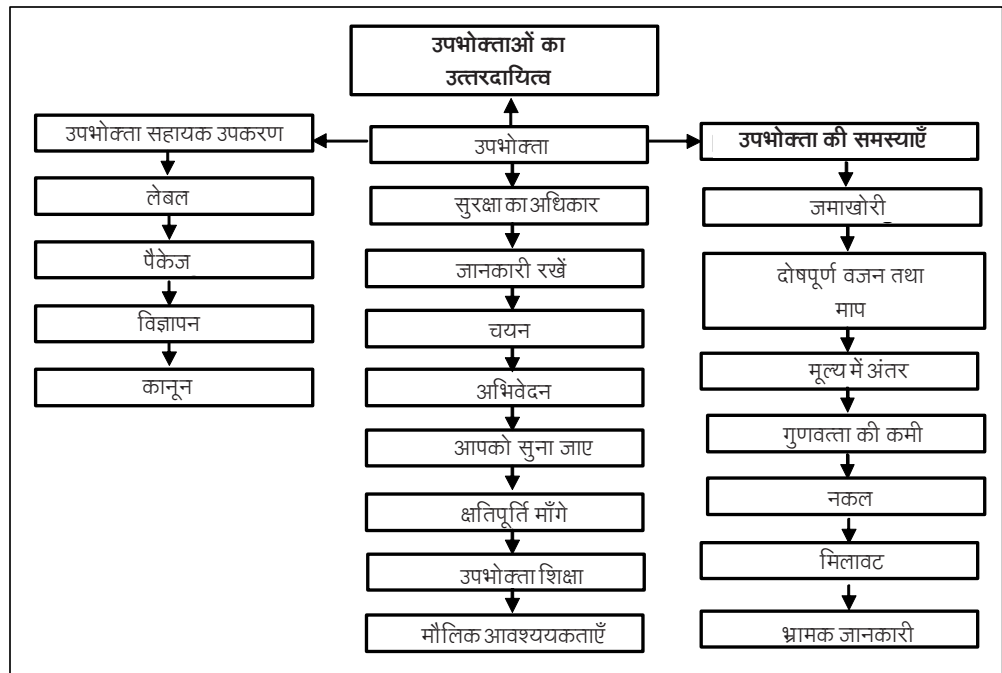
उपभोक्ताओं का उत्तरदायित्व

उपभोक्ता सहायक उपकरण
लेबल
पैकेज
विज्ञापन
कानून

उपभोक्ता
सुरक्षा का अधिकार
जानकारी रखें
चयन
अभिवेदन
आपको सुना जाए
क्षतिपूर्ति माँगे
उपभोक्ता शिक्षा
मौलिक आवश्ययकताएँ

उपभोक्ता की समस्याएँ
जमाखोरी
दोषपूर्ण वजन तथा माप
मूल्य में अंतर
गुणवत्ता की कमी
नकल
मिलावट
भ्रामक जानकारी